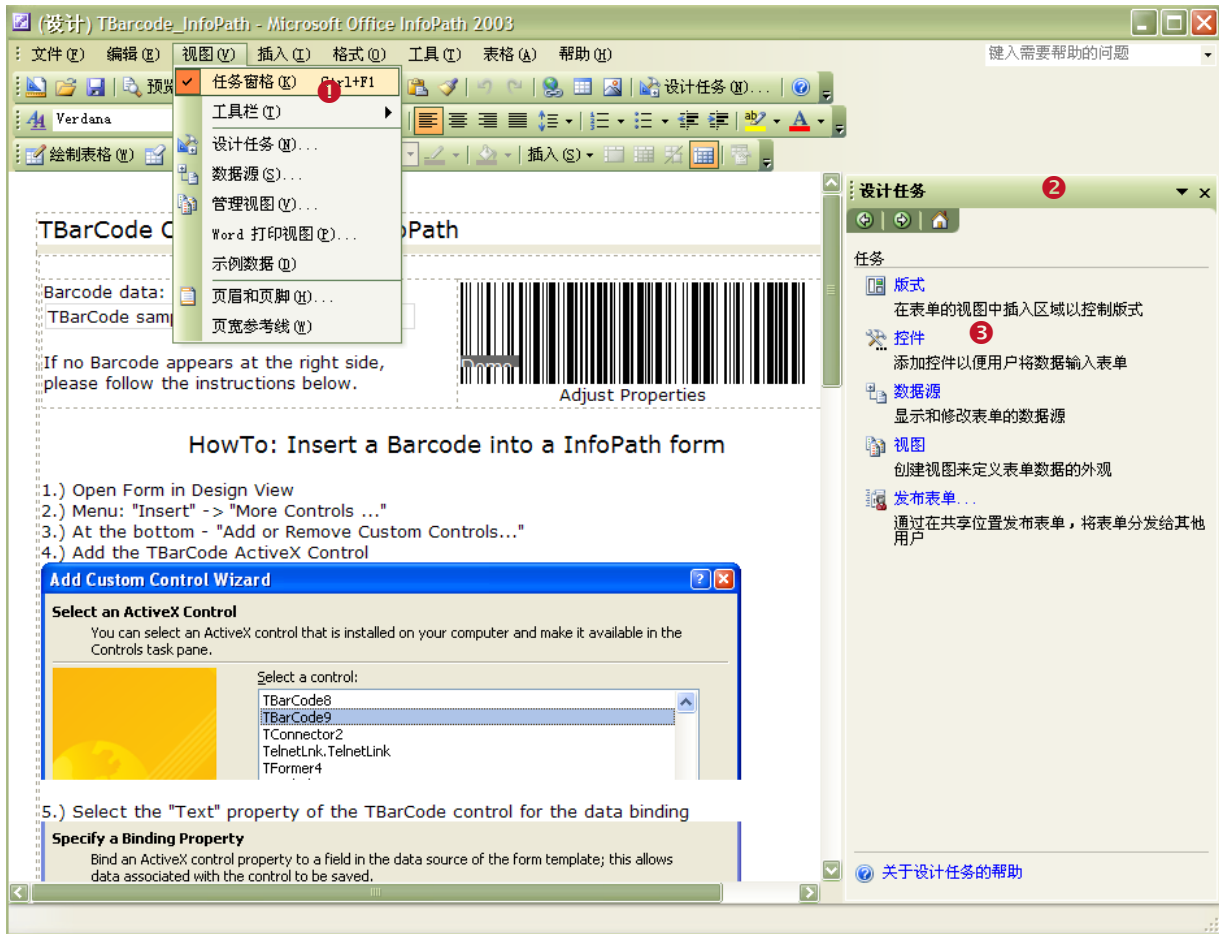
(设计) TBarcode_InfoPath - Microsoft Office InfoPath 2003

文件(F) 编辑(E) 视图(V) 插入(I) 格式(O) 工具(T) 表格(A) 帮助(H)

键入需要帮助的问题

预览

设计任务(N)...

Verdana

绘制表格(W)

插入(S)

任务窗格(K) Ctrl+F1
1
工具栏(T)
设计任务(N)...
数据源(S)...
管理视图(V)...
Word 打印视图(P)...
示例数据(D)
页眉和页脚(H)...
页宽参考线(W)

TBarCode C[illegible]oPath

Barcode data:
TBarCode samp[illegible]

If no Barcode appears at the right side, please follow the instructions below.

Adjust Properties

HowTo: Insert a Barcode into a InfoPath form

1.) Open Form in Design View
2.) Menu: "Insert" -> "More Controls ..."
3.) At the bottom - "Add or Remove Custom Controls..."
4.) Add the TBarCode ActiveX Control

Add Custom Control Wizard

Select an ActiveX Control
You can select an ActiveX control that is installed on your computer and make it available in the Controls task pane.

Select a control:
TBarCode8
TBarCode9
TConnector2
TelnetLnk.TelnetLink
TFormer4

5.) Select the "Text" property of the TBarCode control for the data binding

Specify a Binding Property
Bind an ActiveX control property to a field in the data source of the form template; this allows data associated with the control to be saved.

设计任务 2

任务

版式
在表单的视图中插入区域以控制版式

控件 3
添加控件以便用户将数据输入表单

数据源
显示和修改表单的数据源

视图
创建视图来定义表单数据的外观

发布表单...
通过在共享位置发布表单，将表单分发给其他用户

关于设计任务的帮助